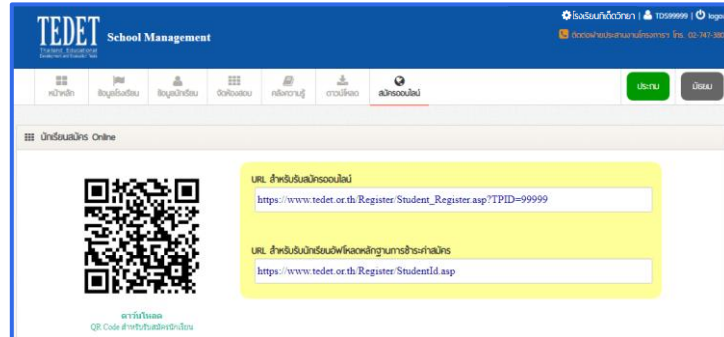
TEDET
Thailand Educational Development and Evaluation Tests
School Management

โรงเรียนทดีตวิทยา | TDS99999 | logo
ติดต่อฝ่ายประสานงานโครงการฯ โทร. 02-745-380

หน้าหลัก
ข้อมูลโรงเรียน
ข้อมูลนักเรียน
จัดห้องสอบ
คลังความรู้
ดาวน์โหลด
สมัครออนไลน์

ประถม
มัธยม

นักเรียนสมัคร Online

URL สำหรับรับสมัครออนไลน์
https://www.tedet.or.th/Register/Student_Register.asp?TPID=99999

URL สำหรับรับนักเรียนอัพโหลดหลักฐานการชำระค่าสมัคร
https://www.tedet.or.th/Register/StudentId.asp

ดาวน์โหลด
QR Code สำหรับรับสมัครนักเรียน